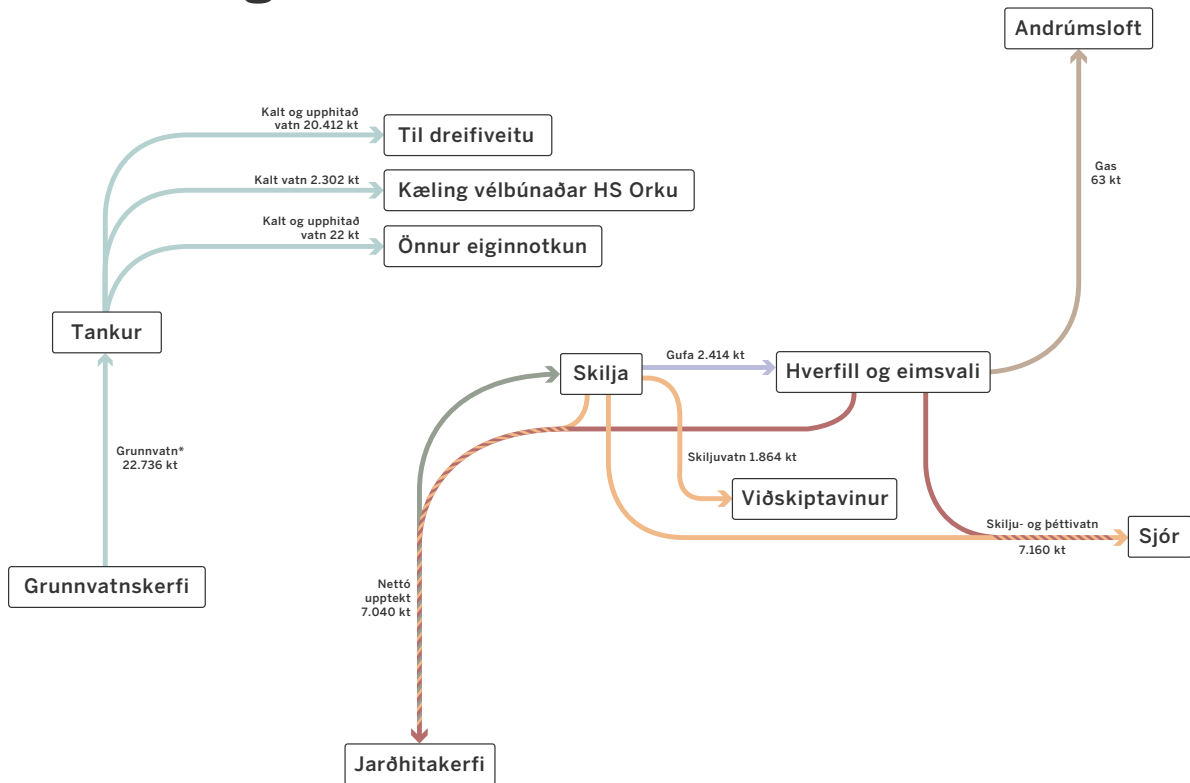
Andrúmsloft

Kalt og upphitað vatn 20.412 kt

Til dreifiveitu

Kalt vatn 2.302 kt

Kæling vélbúnaðar HS Orku

Kalt og upphitað vatn 22 kt

Önnur eiginnotkun

Gas 63 kt

Tankur

Skilja

Gufa 2.414 kt

Hverfill og eimsvali

Grunnvatn* 22.736 kt

Skiljuvatn 1.864 kt

Viðskiptavinur

Skilju- og þéttivatn 7.160 kt

Sjór

Grunnvatnskerfi

Nettó upptekt 7.040 kt

Jarðhitakerfi